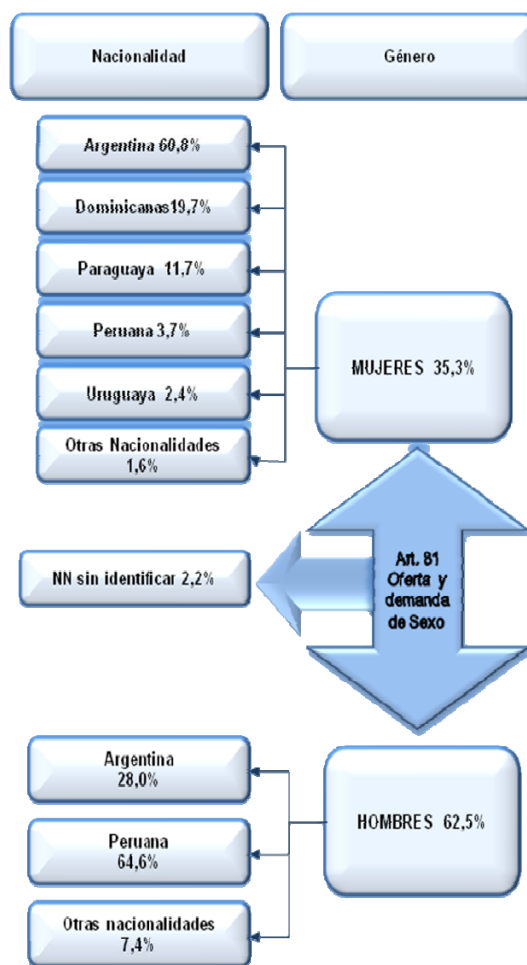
Nacionalidad

Género

Argentina 60,8%

Dominicanas19,7%

Paraguaya 11,7%

Peruana 3,7%

Uruguaya 2,4%

Otras Nacionalidades 1,6%

MUJERES 35,3%

NN sin identificar 2,2%

Art. 81 Oferta y demanda de Sexo

Argentina 28,0%

Peruana 64,6%

Otras nacionalidades 7,4%

HOMBRES 62,5%